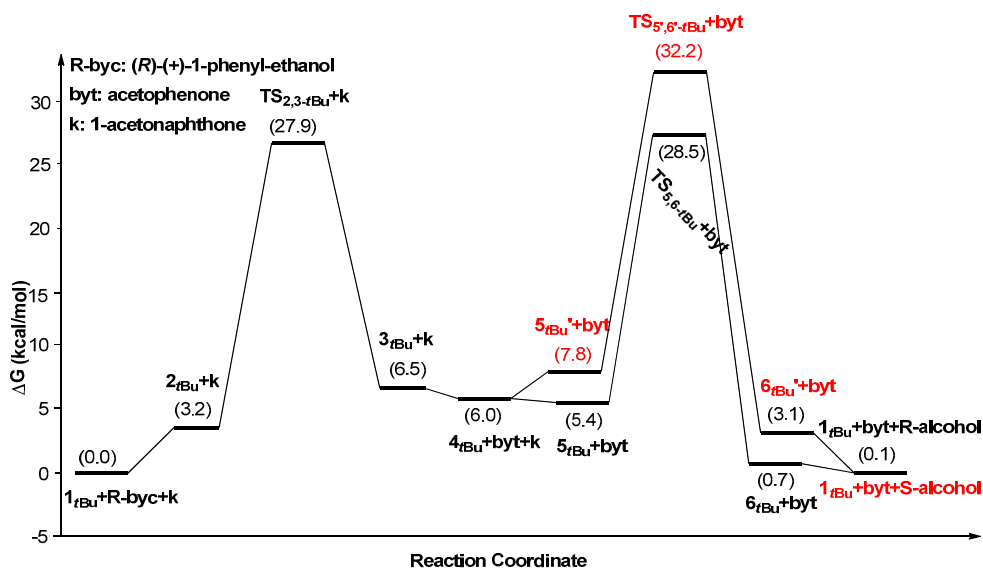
R-byc: (*R*)-(+)-1-phenyl-ethanol
byt: acetophenone
k: 1-acetonaphthone

$\Delta G$ (kcal/mol)

30
25
20
15
10
5
0
-5

(0.0)
$1_{tBu}$+R-byc+k

$2_{tBu}$+k
(3.2)

$TS_{2,3\text{-}tBu}$+k
(27.9)

$3_{tBu}$+k
(6.5)

(6.0)
$4_{tBu}$+byt+k

$5_{tBu}'$+byt
(7.8)

(5.4)
$5_{tBu}$+byt

$TS_{5',6'\text{-}tBu}$+byt
(32.2)

(28.5)
$TS_{5,6\text{-}tBu}$+byt

$6_{tBu}'$+byt
(3.1)

(0.7)
$6_{tBu}$+byt

$1_{tBu}$+byt+R-alcohol
(0.1)
$1_{tBu}$+byt+S-alcohol

Reaction Coordinate